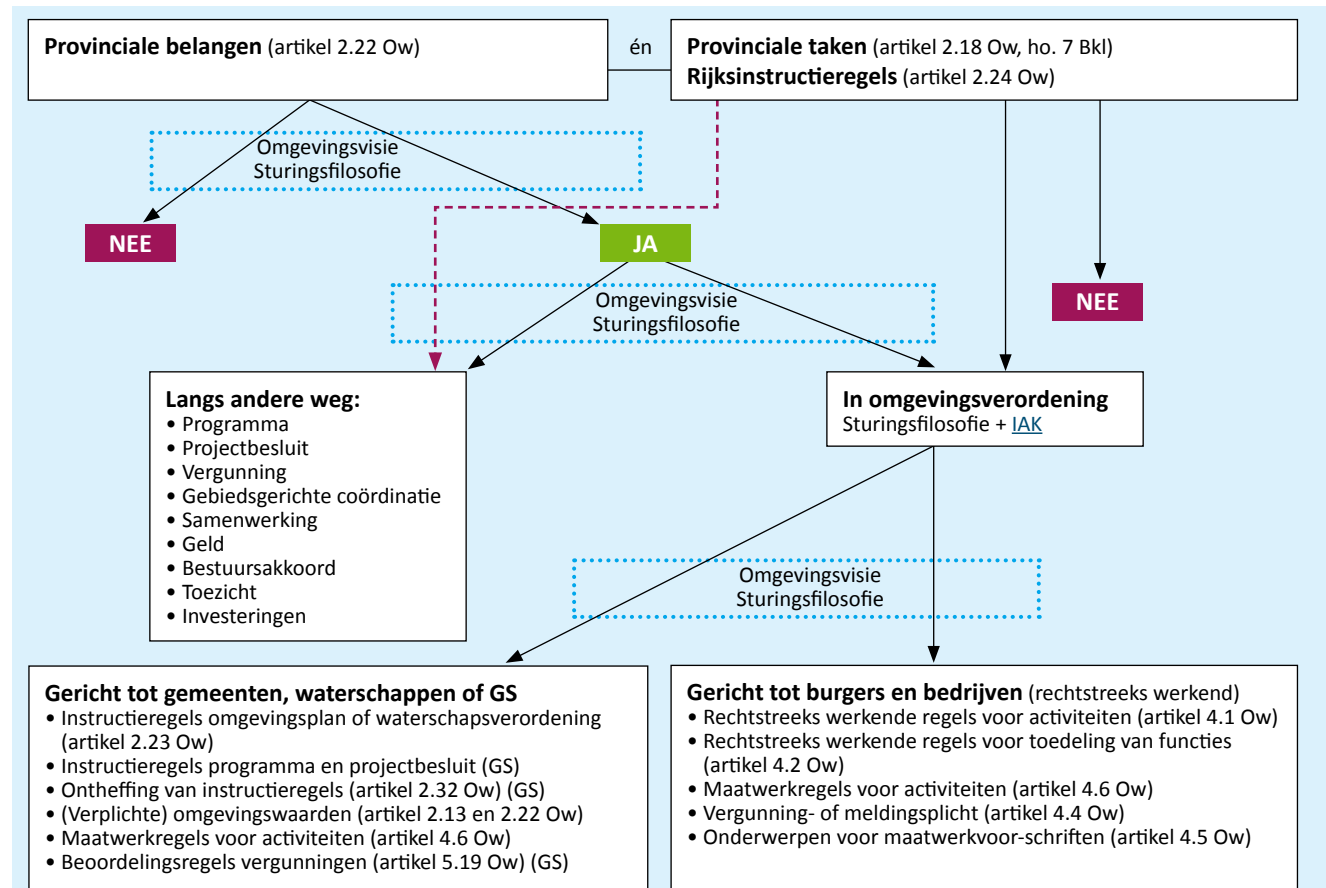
**Provinciale belangen** (artikel 2.22 Ow)

én

**Provinciale taken** (artikel 2.18 Ow, ho. 7 Bkl)
**Rijksinstructieregels** (artikel 2.24 Ow)

Omgevingsvisie
Sturingsfilosofie

NEE

JA

NEE

Omgevingsvisie
Sturingsfilosofie

**Langs andere weg:**
• Programma
• Projectbesluit
• Vergunning
• Gebiedsgerichte coördinatie
• Samenwerking
• Geld
• Bestuursakkoord
• Toezicht
• Investeringen

**In omgevingsverordening**
Sturingsfilosofie + IAK

Omgevingsvisie
Sturingsfilosofie

**Gericht tot gemeenten, waterschappen of GS**
• Instructieregels omgevingsplan of waterschapsverordening (artikel 2.23 Ow)
• Instructieregels programma en projectbesluit (GS)
• Ontheffing van instructieregels (artikel 2.32 Ow) (GS)
• (Verplichte) omgevingswaarden (artikel 2.13 en 2.22 Ow)
• Maatwerkregels voor activiteiten (artikel 4.6 Ow)
• Beoordelingsregels vergunningen (artikel 5.19 Ow) (GS)

**Gericht tot burgers en bedrijven** (rechtstreeks werkend)
• Rechtstreeks werkende regels voor activiteiten (artikel 4.1 Ow)
• Rechtstreeks werkende regels voor toedeling van functies (artikel 4.2 Ow)
• Maatwerkregels voor activiteiten (artikel 4.6 Ow)
• Vergunning- of meldingsplicht (artikel 4.4 Ow)
• Onderwerpen voor maatwerkvoor-schriften (artikel 4.5 Ow)